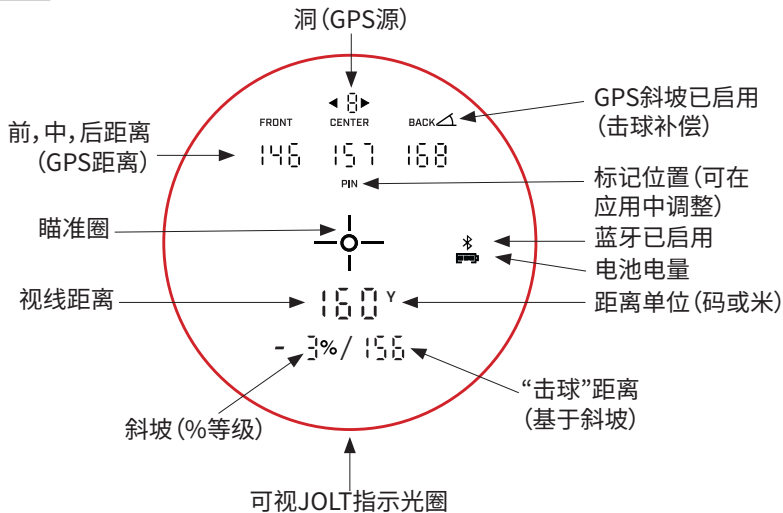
洞(GPS源)

8

FRONT CENTER BACK

前,中,后距离(GPS距离)

146 157 168

GPS斜坡已启用(击球补偿)

PIN

标记位置(可在应用中调整)

瞄准圈

蓝牙已启用

电池电量

视线距离

160 Y

距离单位(码或米)

- 3% / 156

"击球"距离(基于斜坡)

斜坡(%等级)

可视JOLT指示光圈